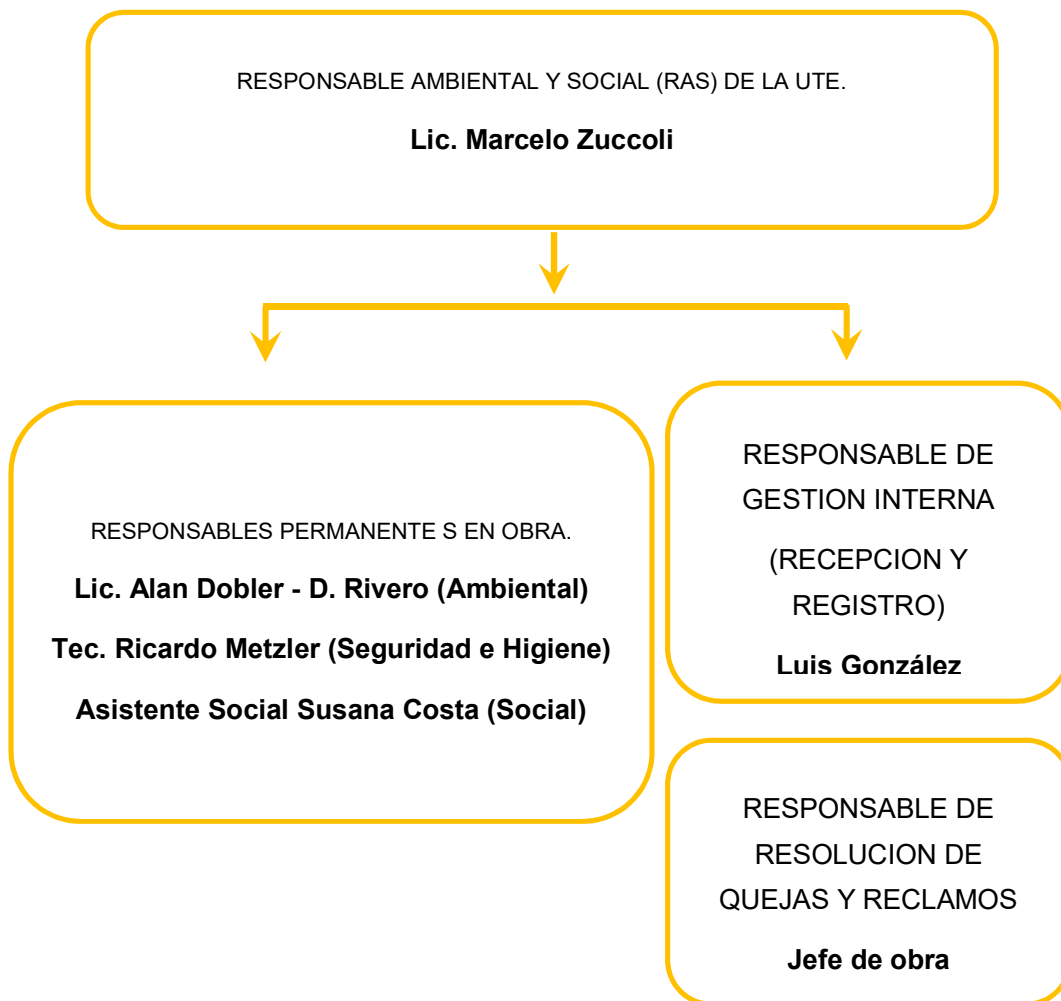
RESPONSABLE AMBIENTAL Y SOCIAL (RAS) DE LA UTE.

**Lic. Marcelo Zuccoli**

RESPONSABLES PERMANENTE S EN OBRA.

**Lic. Alan Dobler - D. Rivero (Ambiental)**

**Tec. Ricardo Metzler (Seguridad e Higiene)**

**Asistente Social Susana Costa (Social)**

RESPONSABLE DE GESTION INTERNA (RECEPCION Y REGISTRO)

**Luis González**

RESPONSABLE DE RESOLUCION DE QUEJAS Y RECLAMOS

**Jefe de obra**